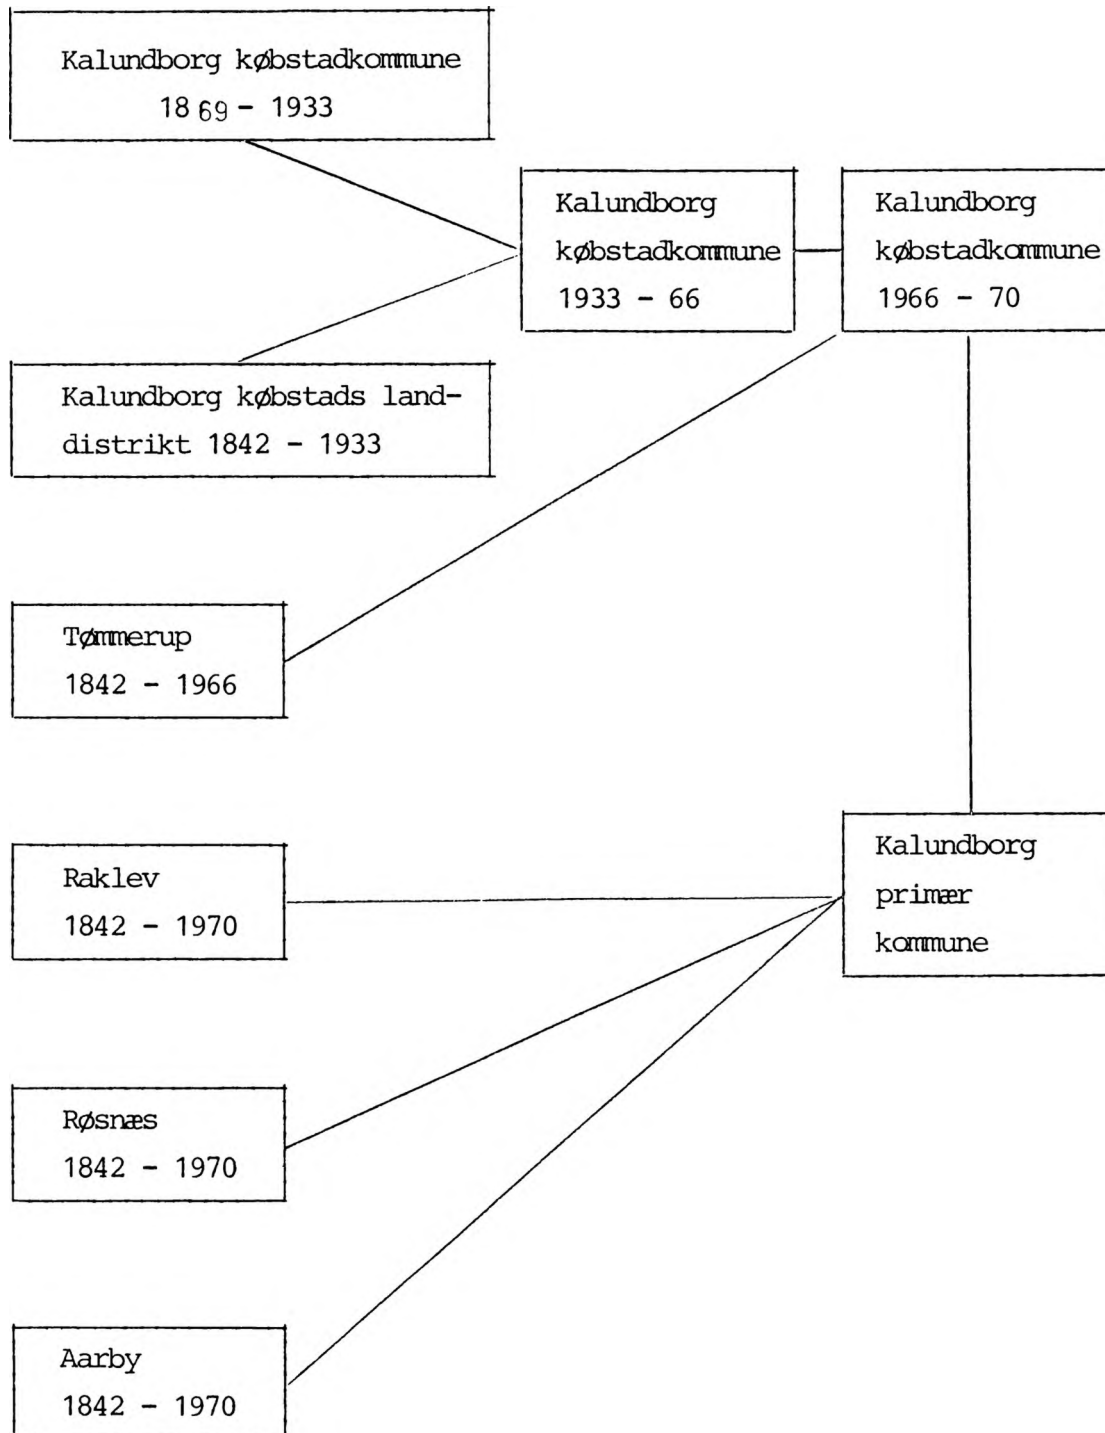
Kalundborg købstadkommune
1869 - 1933

Kalundborg købstads landdistrikt 1842 - 1933

Kalundborg købstadkommune 1933 - 66

Kalundborg købstadkommune 1966 - 70

Tømmerup
1842 - 1966

Raklev
1842 - 1970

Kalundborg primær kommune

Røsnæs
1842 - 1970

Aarby
1842 - 1970